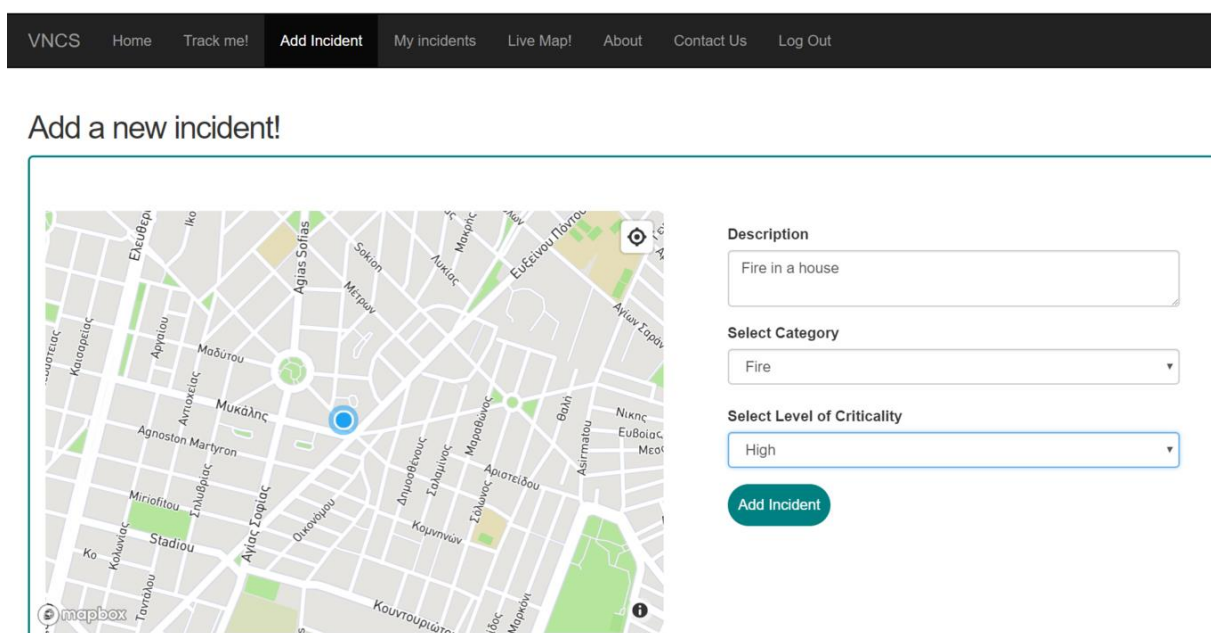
VNCS Home Track me! Add Incident My incidents Live Map! About Contact Us Log Out

Add a new incident!

Ελευθερ
Agias Sofias
Sokion
Μακρής
Ευξείνου Πόντου
Λυκίας
Μέτρων
Καισαρείας
Αργαίου
Μαδύτου
Αγίων Σαράντα
Αντιοχείας
Μυκάλης
Agnoston Martyron
Νίκης
Ευβοίας
Μεσ
Θαλή
Asirmatou
Μαραθώνος
Δημοσθένους
Σαλαμίνος
Αριστείδου
Σόλωνος
Κομνηνών
Σηλυβρίας
Miriofitou
Αγίας Σοφίας
Οικονόμου
Stadiou
Κο
Κολωνίας
Ταντάλου
Κουντουριώτου
Μαρκόνι
mapbox

Description
Fire in a house

Select Category
Fire

Select Level of Criticality
High

Add Incident